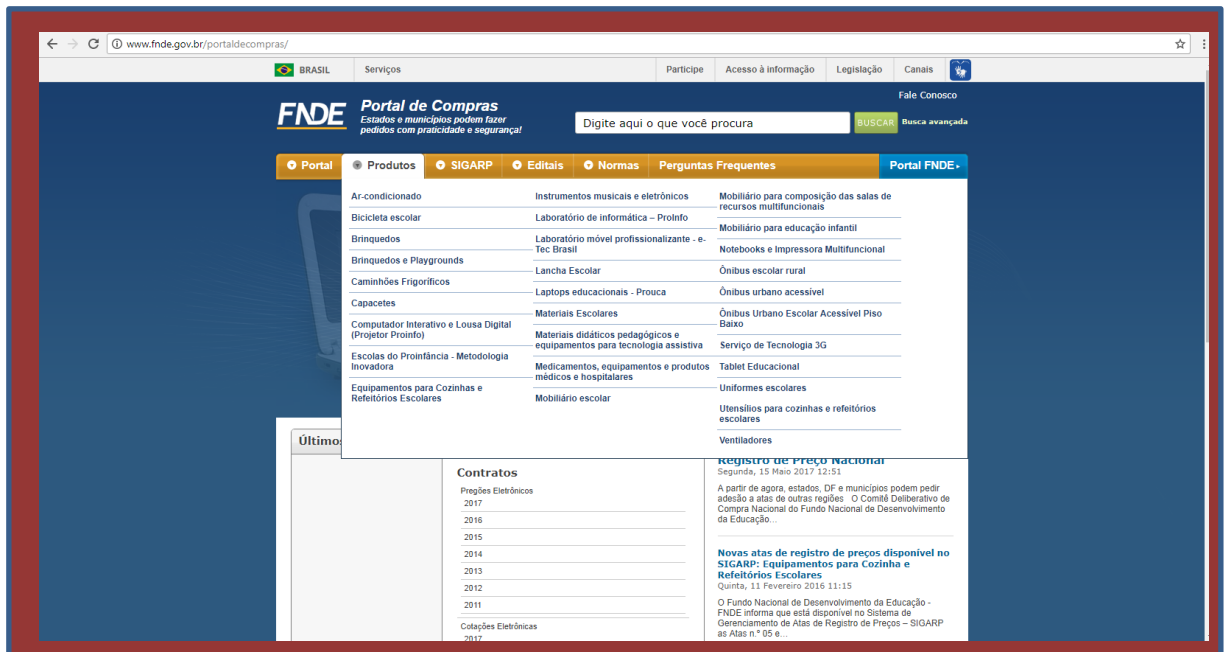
www.fnde.gov.br/portaldecompras/

BRASIL Serviços

Participe Acesso à informação Legislação Canais

Fale Conosco

FNDE Portal de Compras
Estados e municípios podem fazer pedidos com praticidade e segurança!

Digite aqui o que você procura BUSCAR Busca avançada

Portal Produtos SIGARP Editais Normas Perguntas Frequentes Portal FNDE

Ar-condicionado
Bicicleta escolar
Brinquedos
Brinquedos e Playgrounds
Caminhões Frigoríficos
Capacetes
Computador Interativo e Lousa Digital (Projetor Proinfo)
Escolas do Proinfância - Metodologia Inovadora
Equipamentos para Cozinhas e Refeitórios Escolares

Instrumentos musicais e eletrônicos
Laboratório de informática – ProInfo
Laboratório móvel profissionalizante - e-Tec Brasil
Lancha Escolar
Laptops educacionais - Prouca
Materiais Escolares
Materiais didáticos pedagógicos e equipamentos para tecnologia assistiva
Medicamentos, equipamentos e produtos médicos e hospitalares
Mobiliário escolar

Mobiliário para composição das salas de recursos multifuncionais
Mobiliário para educação infantil
Notebooks e Impressora Multifuncional
Ônibus escolar rural
Ônibus urbano acessível
Ônibus Urbano Escolar Acessível Piso Baixo
Serviço de Tecnologia 3G
Tablet Educacional
Uniformes escolares
Utensílios para cozinhas e refeitórios escolares
Ventiladores

Últimos

Contratos
Pregões Eletrônicos
2017
2016
2015
2014
2013
2012
2011
Cotações Eletrônicas
2017

Registro de Preço Nacional
Segunda, 15 Maio 2017 12:51
A partir de agora, estados, DF e municípios podem pedir adesão a atas de outras regiões O Comitê Deliberativo de Compra Nacional do Fundo Nacional de Desenvolvimento da Educação...

Novas atas de registro de preços disponível no SIGARP: Equipamentos para Cozinha e Refeitórios Escolares
Quinta, 11 Fevereiro 2016 11:15
O Fundo Nacional de Desenvolvimento da Educação - FNDE informa que está disponível no Sistema de Gerenciamento de Atas de Registro de Preços – SIGARP as Atas n.º 05 e...